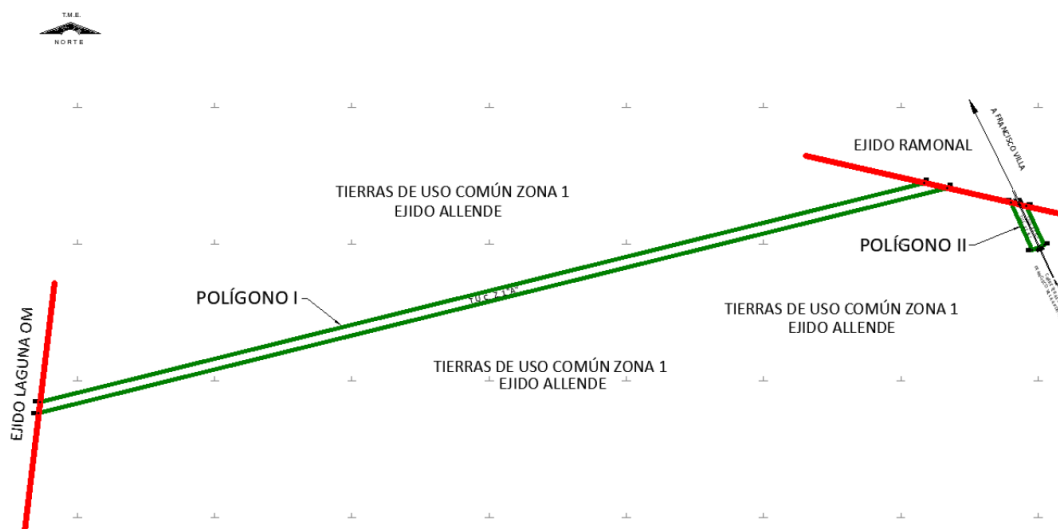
T.M.E.
NORTE

EJIDO RAMONAL

A FRANCISCO VILLA

TIERRAS DE USO COMÚN ZONA 1
EJIDO ALLENDE

POLÍGONO II

POLÍGONO I

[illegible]

TIERRAS DE USO COMÚN ZONA 1
EJIDO ALLENDE

TIERRAS DE USO COMÚN ZONA 1
EJIDO ALLENDE

EJIDO LAGUNA OM

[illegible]